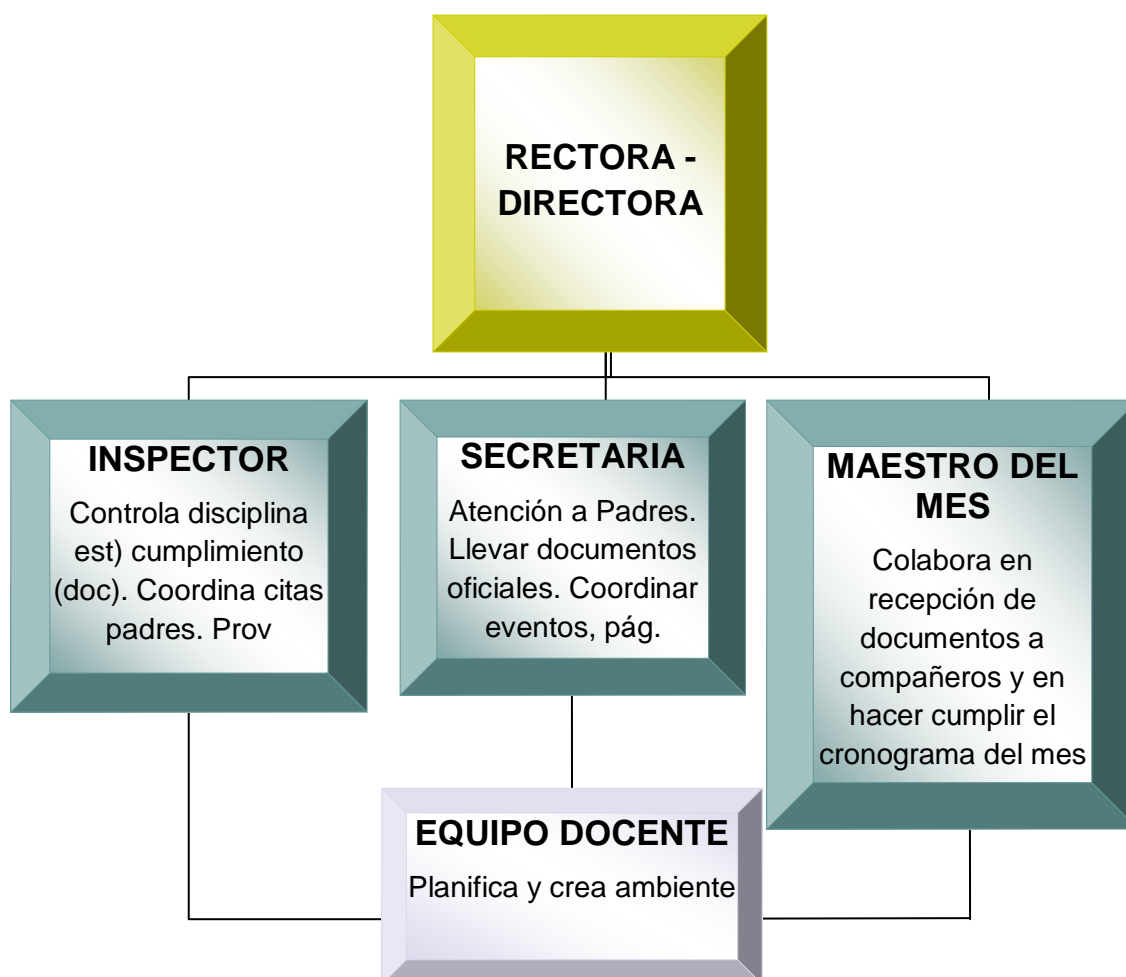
RECTORA - DIRECTORA

INSPECTOR

Controla disciplina est) cumplimiento (doc). Coordina citas padres. Prov

SECRETARIA

Atención a Padres. Llevar documentos oficiales. Coordinar eventos, pág.

MAESTRO DEL MES

Colabora en recepción de documentos a compañeros y en hacer cumplir el cronograma del mes

EQUIPO DOCENTE

Planifica y crea ambiente